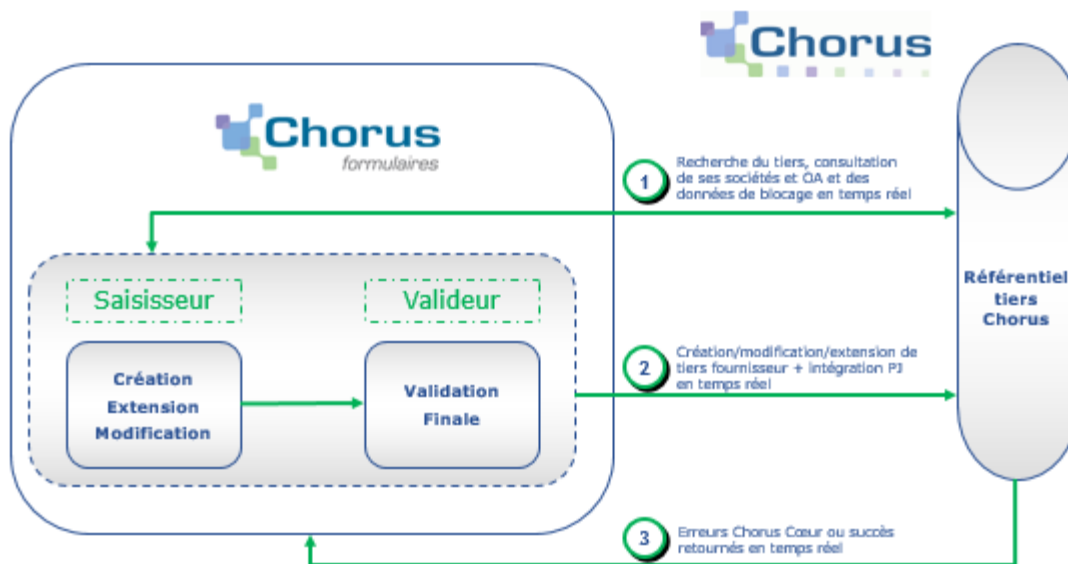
Chorus

Chorus
formulaires

1
Recherche du tiers, consultation de ses sociétés et OA et des données de blocage en temps réel

Saisisseur

Valideur

Création
Extension
Modification

Validation
Finale

2
Création/modification/extension de tiers fournisseur + intégration PJ en temps réel

Référentiel
tiers
Chorus

3
Erreurs Chorus Cœur ou succès retournés en temps réel